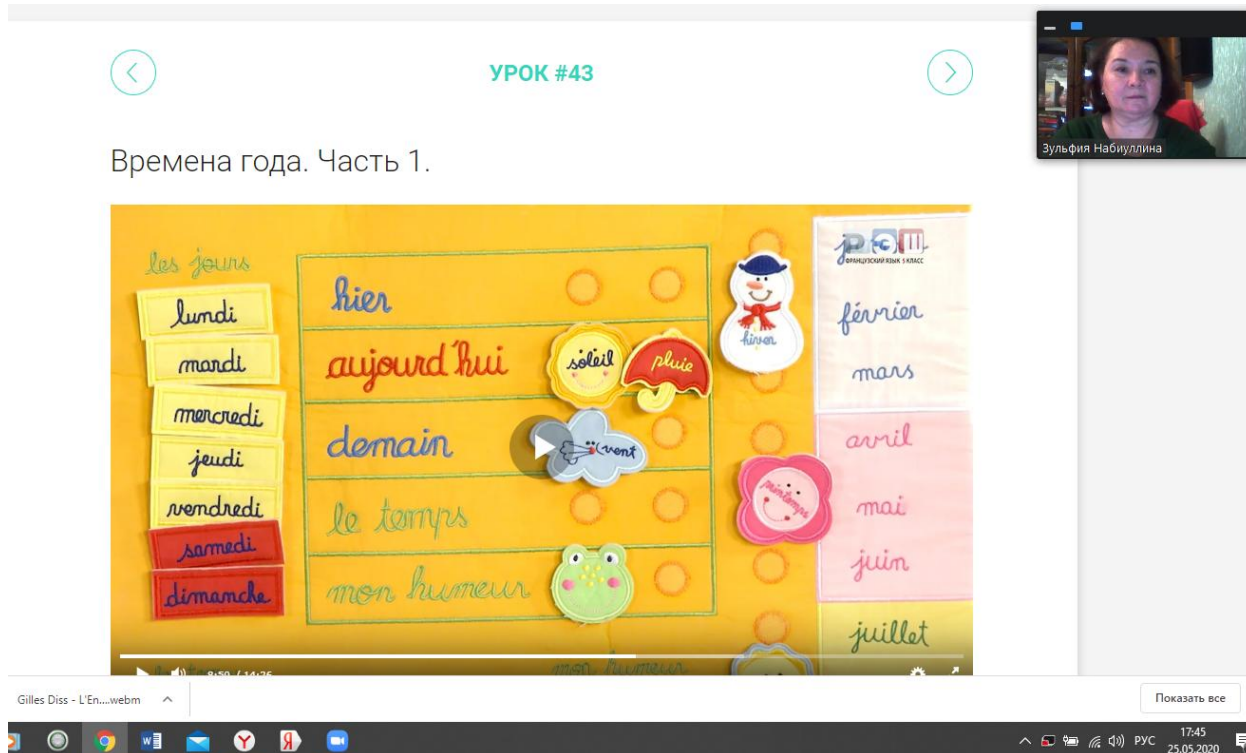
УРОК #43

Зульфия Набиуллина

Времена года. Часть 1.

les jours

lundi

mardi

mercredi

jeudi

vendredi

samedi

dimanche

hier

aujourd'hui

demain

le temps

mon humeur

soleil

pluie

vent

hiver

printemps

РЭШ

ФРАНЦУЗСКИЙ ЯЗЫК 5 КЛАСС

février

mars

avril

mai

juin

juillet

8:59 / 14:26

Gilles Diss - L'En....webm

Показать все

РУС

17:45
25.05.2020